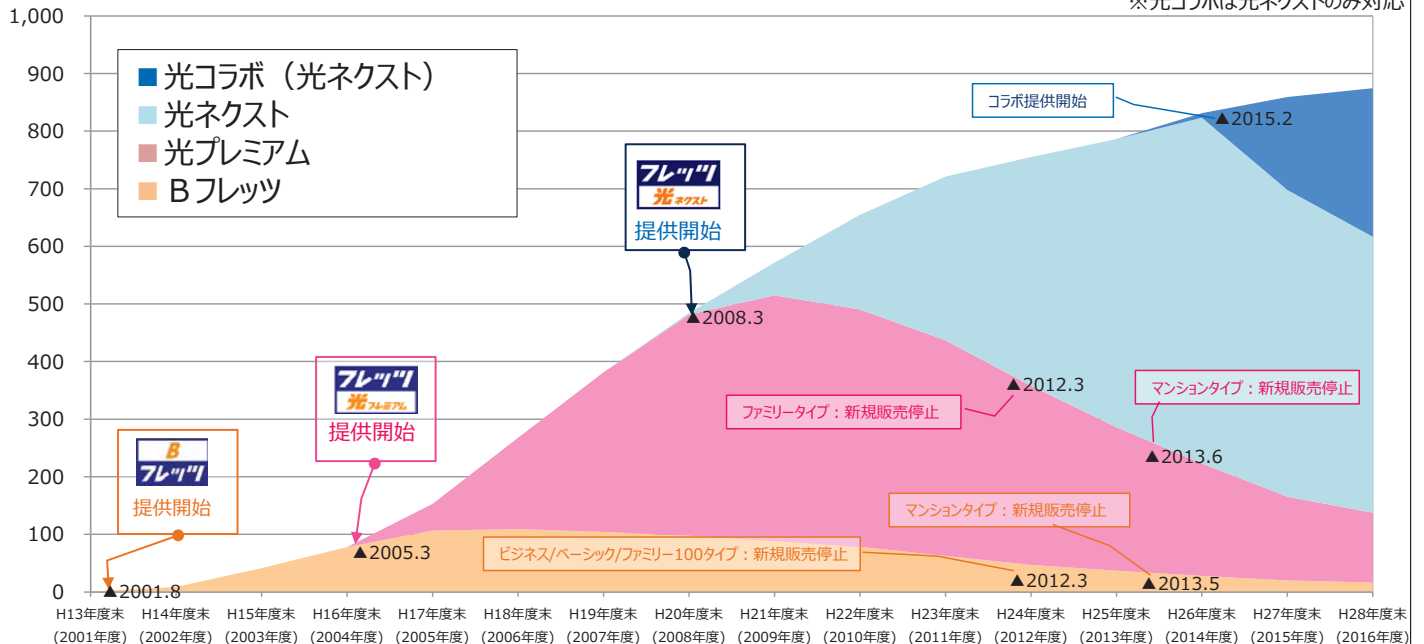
※光コラボは光ネクストのみ対応

1,000
900
800
700
600
500
400
300
200
100
0

■光コラボ（光ネクスト）
光ネクスト
光プレミアム
Bフレッツ

フレッツ 光ネクスト
提供開始

コラボ提供開始
▲2015.2

▲2008.3

フレッツ 光プレミアム
提供開始

▲2012.3
ファミリータイプ：新規販売停止

マンションタイプ：新規販売停止
▲2013.6

B フレッツ
提供開始

マンションタイプ：新規販売停止

▲2005.3
ビジネス/ベーシック/ファミリー100タイプ：新規販売停止
▲2001.8
▲2012.3
▲2013.5

H13年度末 (2001年度)
H14年度末 (2002年度)
H15年度末 (2003年度)
H16年度末 (2004年度)
H17年度末 (2005年度)
H18年度末 (2006年度)
H19年度末 (2007年度)
H20年度末 (2008年度)
H21年度末 (2009年度)
H22年度末 (2010年度)
H23年度末 (2011年度)
H24年度末 (2012年度)
H25年度末 (2013年度)
H26年度末 (2014年度)
H27年度末 (2015年度)
H28年度末 (2016年度)